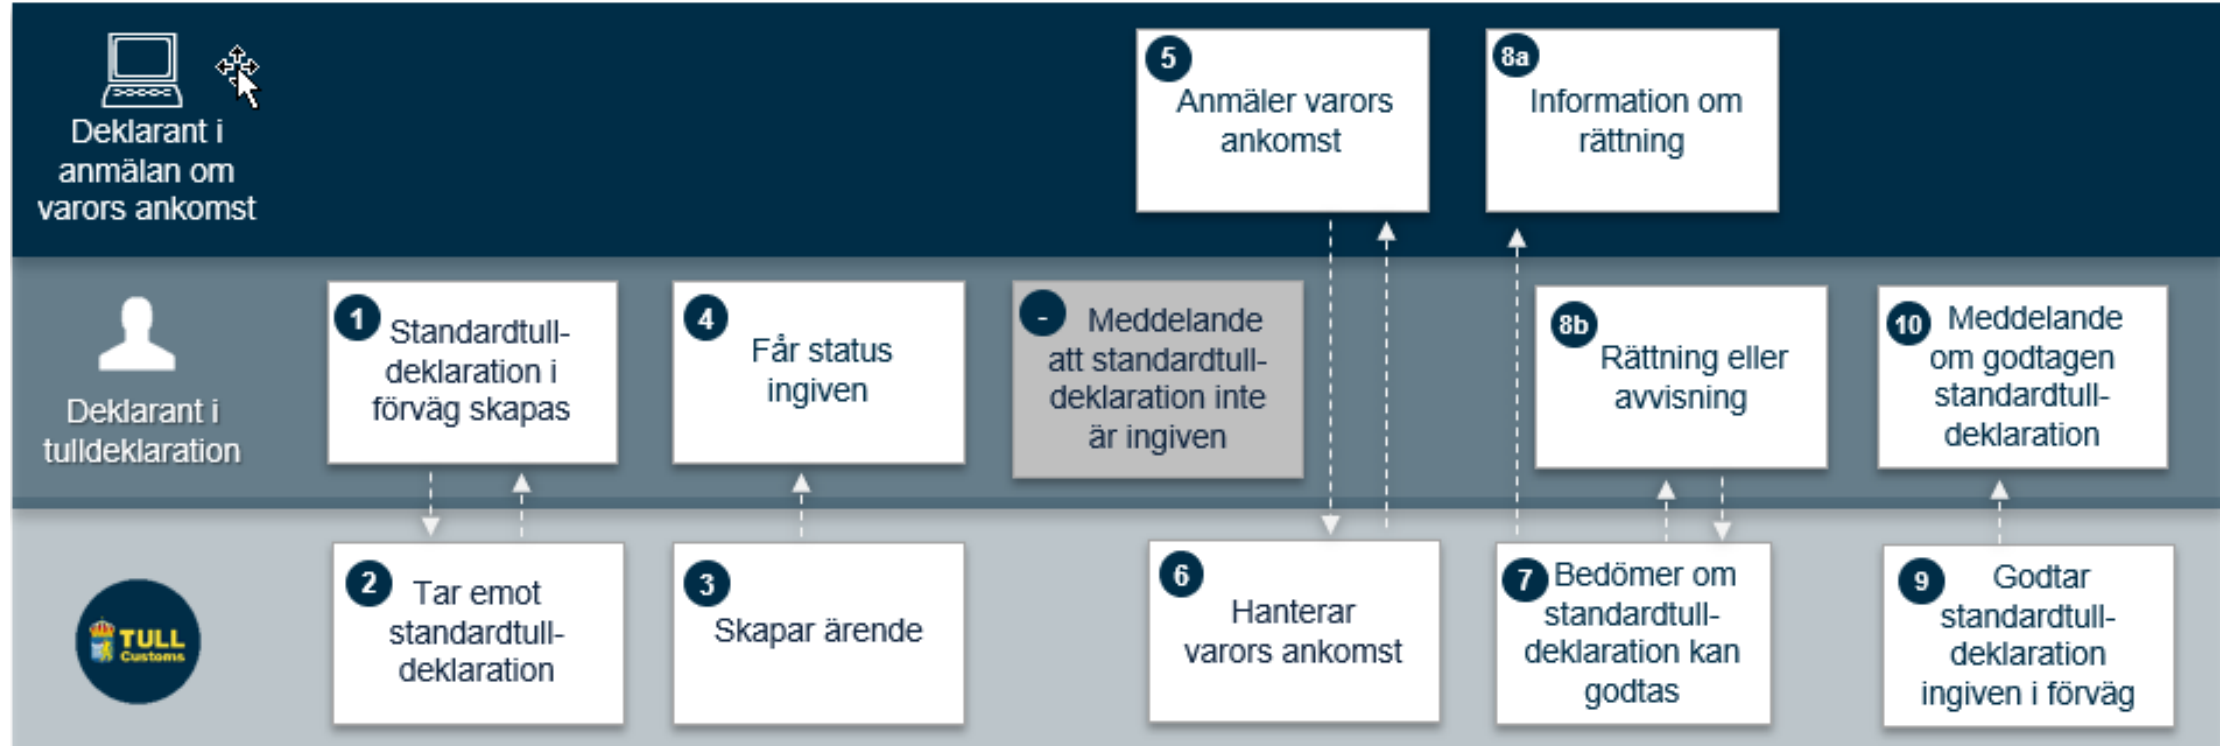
Deklarant i anmälan om varors ankomst

5 Anmäler varors ankomst

8a Information om rättning

Deklarant i tulldeklaration

1 Standardtulldeklaration i förväg skapas

4 Får status ingiven

- Meddelande att standardtulldeklaration inte är ingiven

8b Rättning eller avvisning

10 Meddelande om godtagen standardtulldeklaration

TULL Customs

2 Tar emot standardtulldeklaration

3 Skapar ärende

6 Hanterar varors ankomst

7 Bedömer om standardtulldeklaration kan godtas

9 Godtar standardtulldeklaration ingiven i förväg